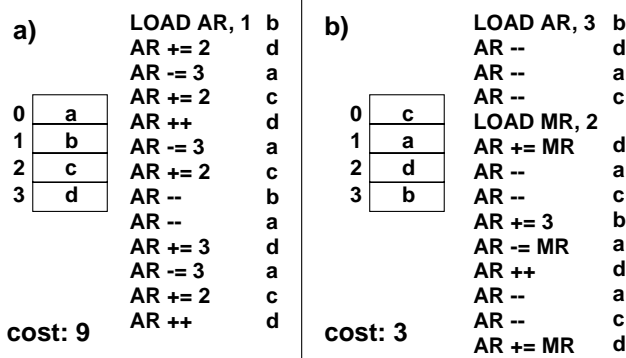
a)

| | |
|---|---|
| 0 | a |
| 1 | b |
| 2 | c |
| 3 | d |

LOAD AR, 1 b
AR += 2 d
AR -= 3 a
AR += 2 c
AR ++ d
AR -= 3 a
AR += 2 c
AR -- b
AR -- a
AR += 3 d
AR -= 3 a
AR += 2 c
AR ++ d

cost: 9

b)

| | |
|---|---|
| 0 | c |
| 1 | a |
| 2 | d |
| 3 | b |

LOAD AR, 3 b
AR -- d
AR -- a
AR -- c
LOAD MR, 2
AR += MR d
AR -- a
AR -- c
AR += 3 b
AR -= MR a
AR ++ d
AR -- a
AR -- c
AR += MR d

cost: 3